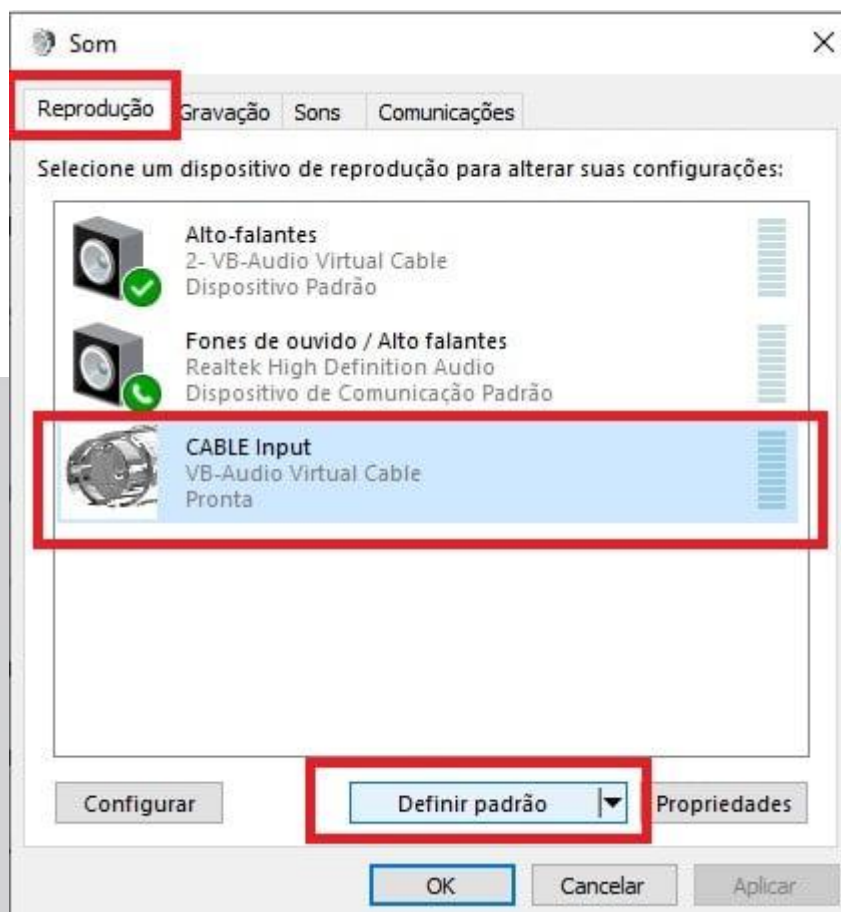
Som

×

Reprodução Gravação Sons Comunicações

Selecione um dispositivo de reprodução para alterar suas configurações:

Alto-falantes
2- VB-Audio Virtual Cable
Dispositivo Padrão

Fones de ouvido / Alto falantes
Realtek High Definition Audio
Dispositivo de Comunicação Padrão

CABLE Input
VB-Audio Virtual Cable
Pronta

Configurar

Definir padrão

Propriedades

OK

Cancelar

Aplicar